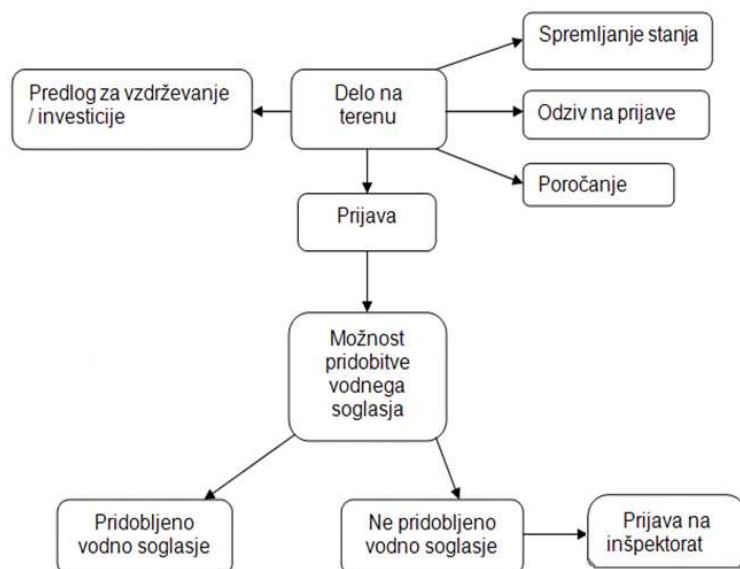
Spremljanje stanja

Predlog za vzdrževanje / investicije

Delo na terenu

Odziv na prijave

Poročanje

Prijava

Možnost pridobitve vodnega soglasja

Pridobljeno vodno soglasje

Ne pridobljeno vodno soglasje

Prijava na inšpektorat